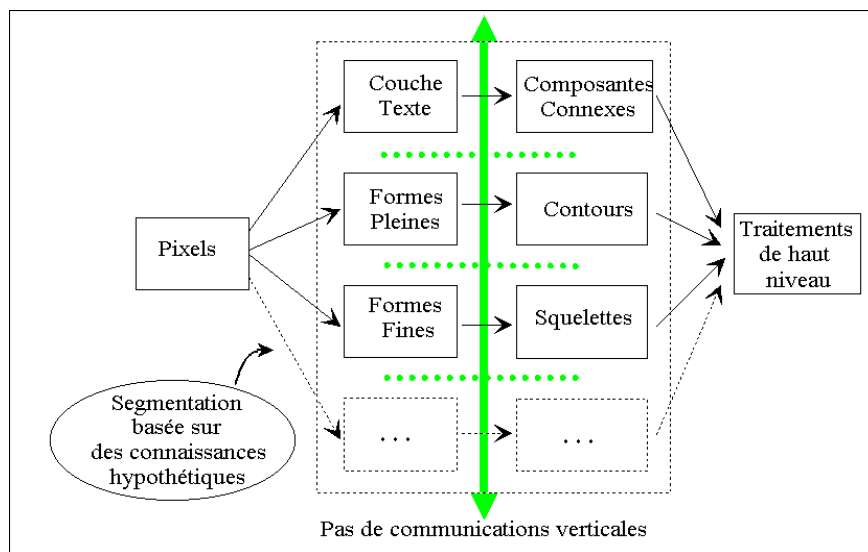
Couche Texte

Composantes Connexes

Formes Pleines

Contours

Pixels

Traitements de haut niveau

Formes Fines

Squelettes

Segmentation basée sur des connaissances hypothétiques

...

...

Pas de communications verticales